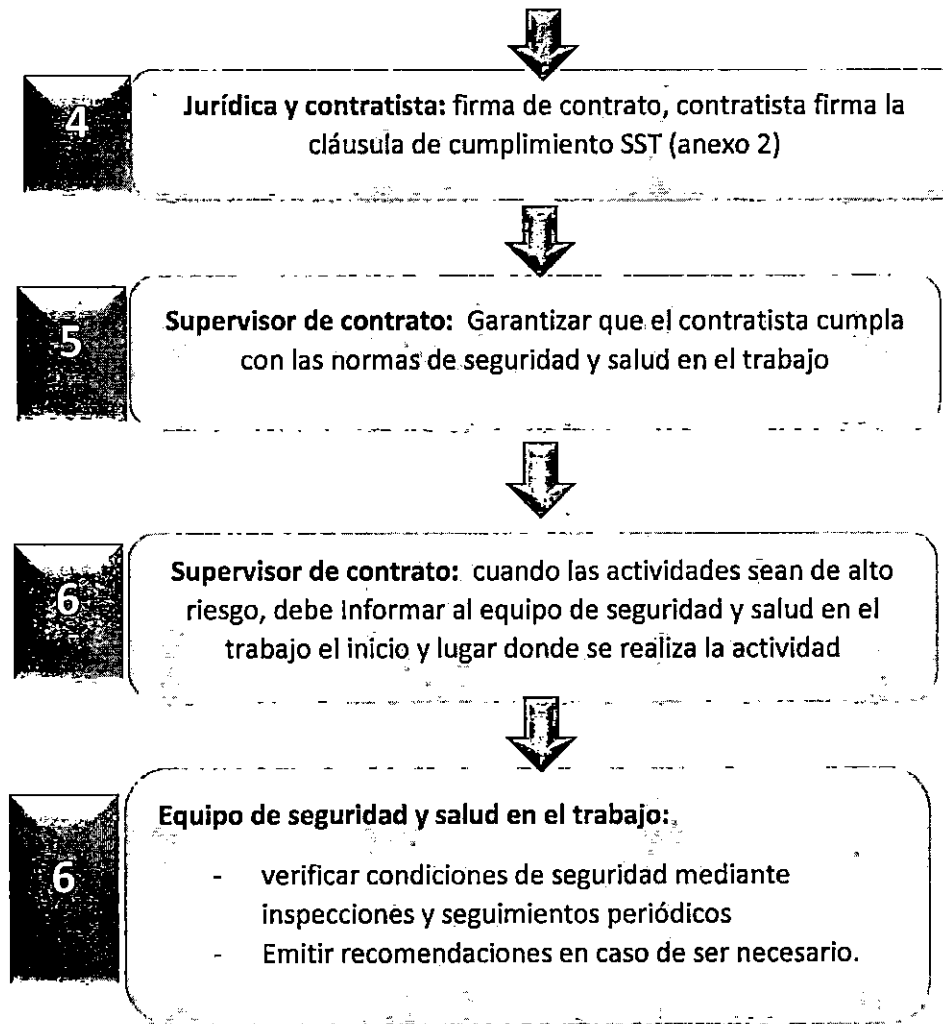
4

**Jurídica y contratista:** firma de contrato, contratista firma la cláusula de cumplimiento SST (anexo 2)

5

**Supervisor de contrato:** Garantizar que el contratista cumpla con las normas de seguridad y salud en el trabajo

6

**Supervisor de contrato:** cuando las actividades sean de alto riesgo, debe Informar al equipo de seguridad y salud en el trabajo el inicio y lugar donde se realiza la actividad

6

**Equipo de seguridad y salud en el trabajo:**

- verificar condiciones de seguridad mediante inspecciones y seguimientos periódicos
- Emitir recomendaciones en caso de ser necesario.